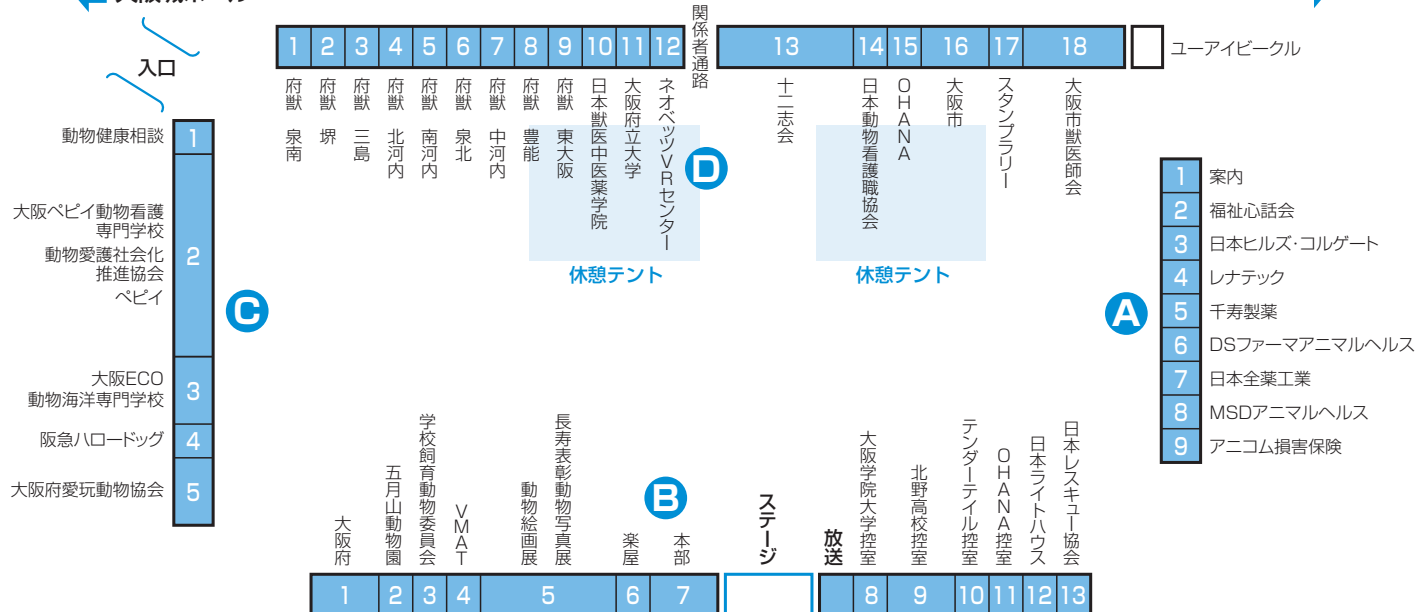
大阪城ホール

入口

1 2 3 4 5 6 7 8 9 10 11 12 関係者通路 13 14 15 16 17 18 ユーアイビークル

府獣 泉南
府獣 堺
府獣 三島
府獣 北河内
府獣 南河内
府獣 泉北
府獣 中河内
府獣 豊能
府獣 東大阪
日本獣医中医薬学院
大阪府立大学
ネオベッツVRセンター
十二志会
日本動物看護職協会
OHANA
大阪市
スタンプラリー
大阪市獣医師会

D

休憩テント
休憩テント

動物健康相談 1
大阪ペピイ動物看護専門学校
動物愛護社会化推進協会
ペピイ 2
大阪ECO動物海洋専門学校 3
阪急ハロードッグ 4
大阪府愛玩動物協会 5

C

1 案内
2 福祉心話会
3 日本ヒルズ・コルゲート
4 レナテック
5 千寿製薬
6 DSファーマアニマルヘルス
7 日本全薬工業
8 MSDアニマルヘルス
9 アニコム損害保険

A

B

大阪府
五月山動物園
学校飼育動物委員会
VMAT
動物絵画展
長寿表彰動物写真展
楽屋
本部
ステージ
放送
大阪学院大学控室
北野高校控室
テンダーテイル控室
OHANA控室
日本ライトハウス
日本レスキュー協会

1 2 3 4 5 6 7 8 9 10 11 12 13